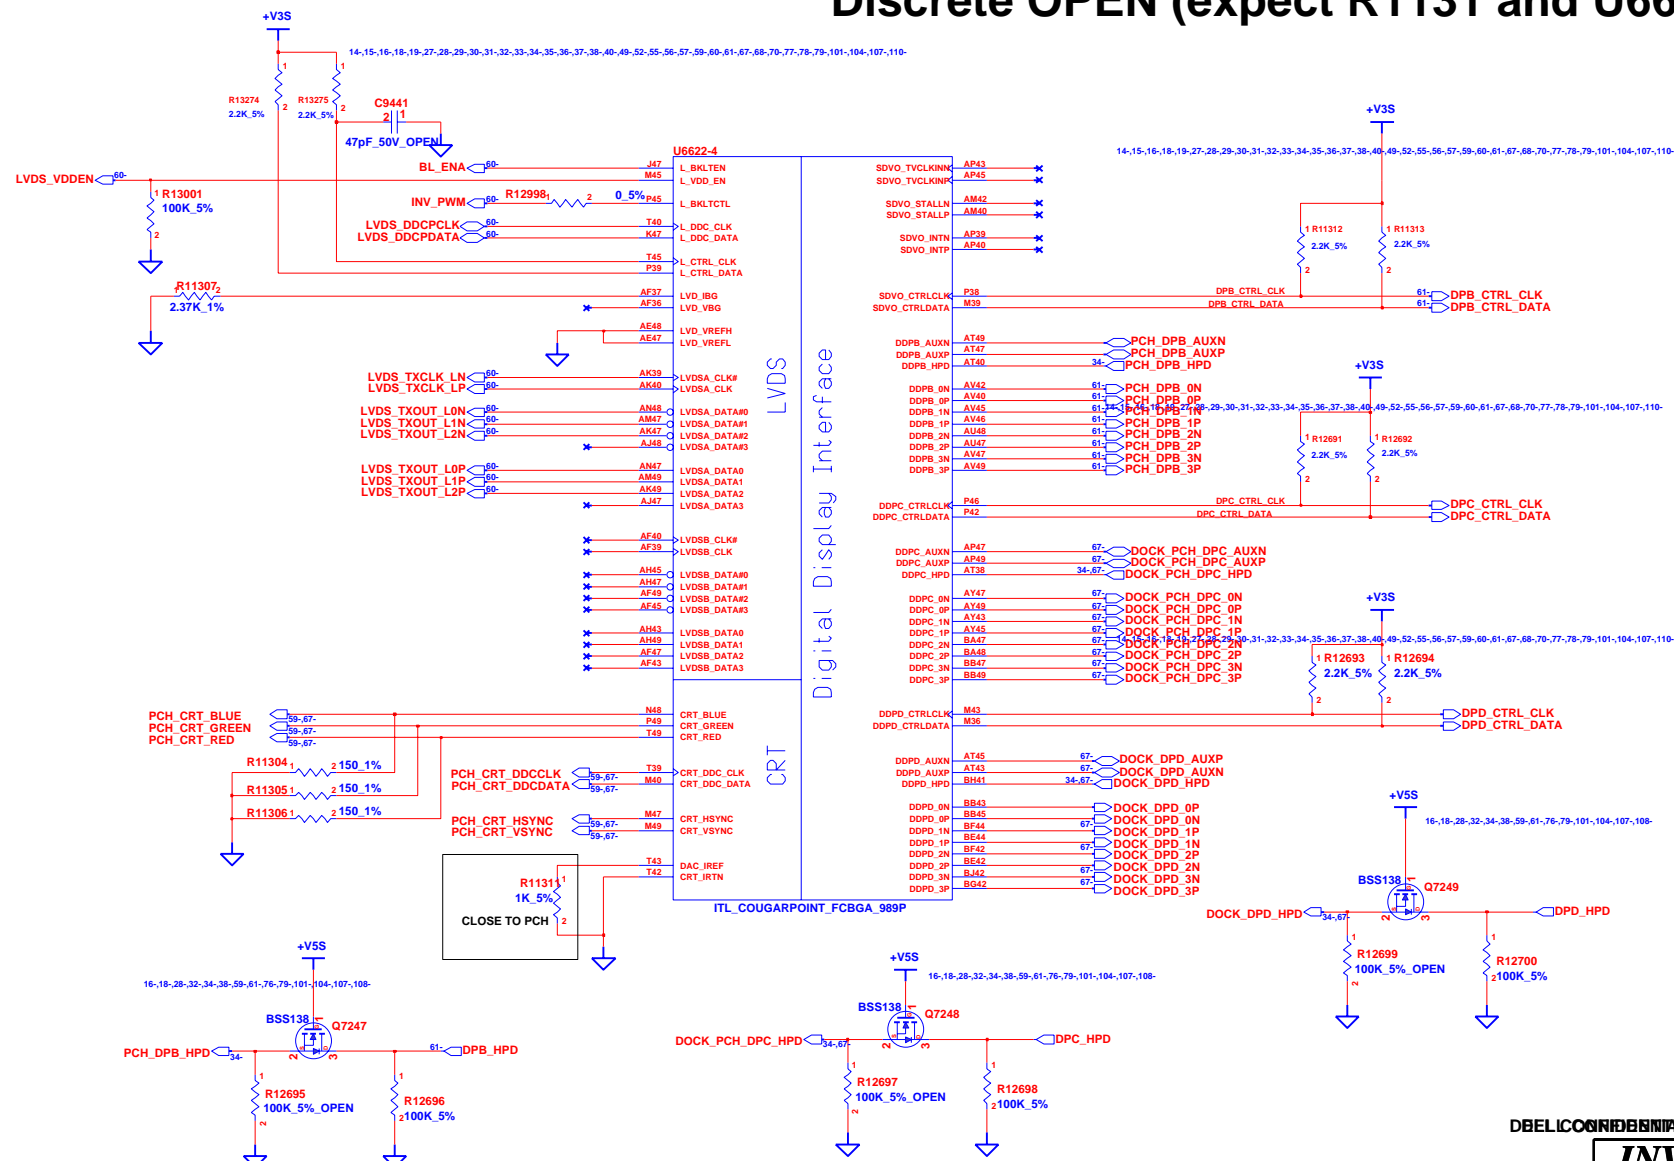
Discrete OPEN (expect R1131 and U66

+V3S
14-,15-,16-,18-,19-,27-,28-,29-,30-,31-,32-,33-,34-,35-,36-,37-,38-,40-,49-,52-,55-,56-,57-,59-,60-,61-,67-,68-,70-,77-,78-,79-,101-,104-,107-,110-
R13274 2.2K_5%
R13275 2.2K_5%
C9441
47pF_50V_OPEN
U6622-4
BL_ENA 60-
LVDS_VDDEN 60-
R13001 100K_5%
INV_PWM 60- R12998 0_5%
LVDS_DDCPCLK 60-
LVDS_DDCPDATA 60-
R11307 2.37K_1%
LVDS_TXCLK_LN 60-
LVDS_TXCLK_LP 60-
LVDS_TXOUT_L0N 60-
LVDS_TXOUT_L1N 60-
LVDS_TXOUT_L2N 60-
LVDS_TXOUT_L0P 60-
LVDS_TXOUT_L1P 60-
LVDS_TXOUT_L2P 60-
J47 L_BKLTEN
M45 L_VDD_EN
P45 L_BKLTCTL
T40 L_DDC_CLK
K47 L_DDC_DATA
T45 L_CTRL_CLK
P39 L_CTRL_DATA
AF37 LVD_IBG
AF36 LVD_VBG
AE48 LVD_VREFH
AE47 LVD_VREFL
AK39 LVDSA_CLK#
AK40 LVDSA_CLK
AN48 LVDSA_DATA#0
AM47 LVDSA_DATA#1
AK47 LVDSA_DATA#2
AJ48 LVDSA_DATA#3
AN47 LVDSA_DATA0
AM49 LVDSA_DATA1
AK49 LVDSA_DATA2
AJ47 LVDSA_DATA3
AF40 LVDSB_CLK#
AF39 LVDSB_CLK
AH45 LVDSB_DATA#0
AH47 LVDSB_DATA#1
AF49 LVDSB_DATA#2
AF45 LVDSB_DATA#3
AH43 LVDSB_DATA0
AH49 LVDSB_DATA1
AF47 LVDSB_DATA2
AF43 LVDSB_DATA3
LVDS
Digital Display Interface
CRT
PCH_CRT_BLUE 59-,67-
PCH_CRT_GREEN 59-,67-
PCH_CRT_RED 59-,67-
N48 CRT_BLUE
P49 CRT_GREEN
T49 CRT_RED
R11304 150_1%
R11305 150_1%
R11306 150_1%
PCH_CRT_DDCCLK 59-,67-
PCH_CRT_DDCDATA 59-,67-
T39 CRT_DDC_CLK
M40 CRT_DDC_DATA
PCH_CRT_HSYNC 59-,67-
PCH_CRT_VSYNC 59-,67-
M47 CRT_HSYNC
M49 CRT_VSYNC
T43 DAC_IREF
T42 CRT_IRTN
R11311 1K_5%
CLOSE TO PCH
ITL_COUGARPOINT_FCBGA_989P
SDVO_TVCLKINN AP43
SDVO_TVCLKINP AP45
SDVO_STALLN AM42
SDVO_STALLP AM40
SDVO_INTN AP39
SDVO_INTP AP40
SDVO_CTRLCLK P38
SDVO_CTRLDATA M39
DDPB_AUXN AT49
DDPB_AUXP AT47
DDPB_HPD AT40
DDPB_0N AV42
DDPB_0P AV40
DDPB_1N AV45
DDPB_1P AV46
DDPB_2N AU48
DDPB_2P AU47
DDPB_3N AV47
DDPB_3P AV49
DDPC_CTRLCLK P46
DDPC_CTRLDATA P42
DDPC_AUXN AT47
DDPC_AUXP AP49
DDPC_HPD AT38
DDPC_0N AY47
DDPC_0P AY49
DDPC_1N AY43
DDPC_1P AY45
DDPC_2N BA47
DDPC_2P BA48
DDPC_3N BB47
DDPC_3P BB49
DDPD_CTRLCLK M43
DDPD_CTRLDATA M36
DDPD_AUXN AT45
DDPD_AUXP AT43
DDPD_HPD BH41
DDPD_0N BB43
DDPD_0P BB45
DDPD_1N BF44
DDPD_1P BE44
DDPD_2N BF42
DDPD_2P BE42
DDPD_3N BJ42
DDPD_3P BG42
+V3S
14-,15-,16-,18-,19-,27-,28-,29-,30-,31-,32-,33-,34-,35-,36-,37-,38-,40-,49-,52-,55-,56-,57-,59-,60-,61-,67-,68-,70-,77-,78-,79-,101-,104-,107-,110-
R11312 2.2K_5%
R11313 2.2K_5%
DPB_CTRL_CLK
DPB_CTRL_DATA
61- DPB_CTRL_CLK
61- DPB_CTRL_DATA
PCH_DPB_AUXN
PCH_DPB_AUXP
34- PCH_DPB_HPD
+V3S
61- PCH_DPB_0N
61- PCH_DPB_0P
61- PCH_DPB_1N
61- PCH_DPB_1P
61- PCH_DPB_2N
61- PCH_DPB_2P
61- PCH_DPB_3N
61- PCH_DPB_3P
14-,15-,16-,18-,19-,27-,28-,29-,30-,31-,32-,33-,34-,35-,36-,37-,38-,40-,49-,52-,55-,56-,57-,59-,60-,61-,67-,68-,70-,77-,78-,79-,101-,104-,107-,110-
R12691 2.2K_5%
R12692 2.2K_5%
DPC_CTRL_CLK
DPC_CTRL_DATA
DPC_CTRL_CLK
DPC_CTRL_DATA
67- DOCK_PCH_DPC_AUXN
67- DOCK_PCH_DPC_AUXP
34-,67- DOCK_PCH_DPC_HPD
+V3S
67- DOCK_PCH_DPC_0N
67- DOCK_PCH_DPC_0P
67- DOCK_PCH_DPC_1N
67- DOCK_PCH_DPC_1P
67- DOCK_PCH_DPC_2N
67- DOCK_PCH_DPC_2P
67- DOCK_PCH_DPC_3N
67- DOCK_PCH_DPC_3P
14-,15-,16-,18-,19-,27-,28-,29-,30-,31-,32-,33-,34-,35-,36-,37-,38-,40-,49-,52-,55-,56-,57-,59-,60-,61-,67-,68-,70-,77-,78-,79-,101-,104-,107-,110-
R12693 2.2K_5%
R12694 2.2K_5%
DPD_CTRL_CLK
DPD_CTRL_DATA
67- DOCK_DPD_AUXP
67- DOCK_DPD_AUXN
34-,67- DOCK_DPD_HPD
DOCK_DPD_0P
DOCK_DPD_0N
67- DOCK_DPD_1P
DOCK_DPD_1N
67- DOCK_DPD_2P
67- DOCK_DPD_2N
67- DOCK_DPD_3N
DOCK_DPD_3P
+V5S
16-,18-,28-,32-,34-,38-,59-,61-,76-,79-,101-,104-,107-,108-
BSS138 Q7249
DOCK_DPD_HPD 34-,67-
DPD_HPD
R12699 100K_5%_OPEN
R12700 100K_5%
+V5S
16-,18-,28-,32-,34-,38-,59-,61-,76-,79-,101-,104-,107-,108-
BSS138 Q7247
PCH_DPB_HPD 34-
61- DPB_HPD
R12695 100K_5%_OPEN
R12696 100K_5%
+V5S
16-,18-,28-,32-,34-,38-,59-,61-,76-,79-,101-,104-,107-,108-
BSS138 Q7248
DOCK_PCH_DPC_HPD 34-,67-
DPC_HPD
R12697 100K_5%_OPEN
R12698 100K_5%
DELL CONFIDENTIAL